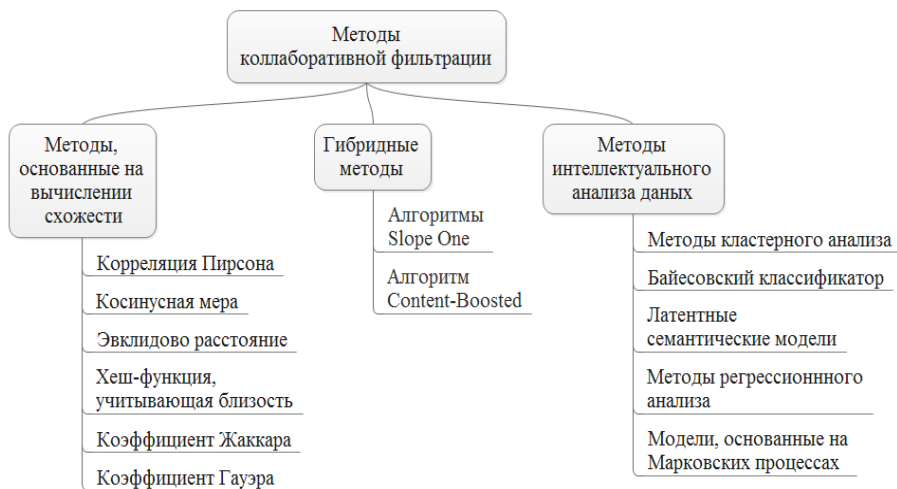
Методы коллаборативной фильтрации

Методы, основанные на вычислении схожести

Корреляция Пирсона

Косинусная мера

Эвклидово расстояние

Хеш-функция, учитывающая близость

Коэффициент Жаккара

Коэффициент Гауэра

Гибридные методы

Алгоритмы Slope One

Алгоритм Content-Boosted

Методы интеллектуального анализа данных

Методы кластерного анализа

Байесовский классификатор

Латентные семантические модели

Методы регрессионнного анализа

Модели, основанные на Марковских процессах